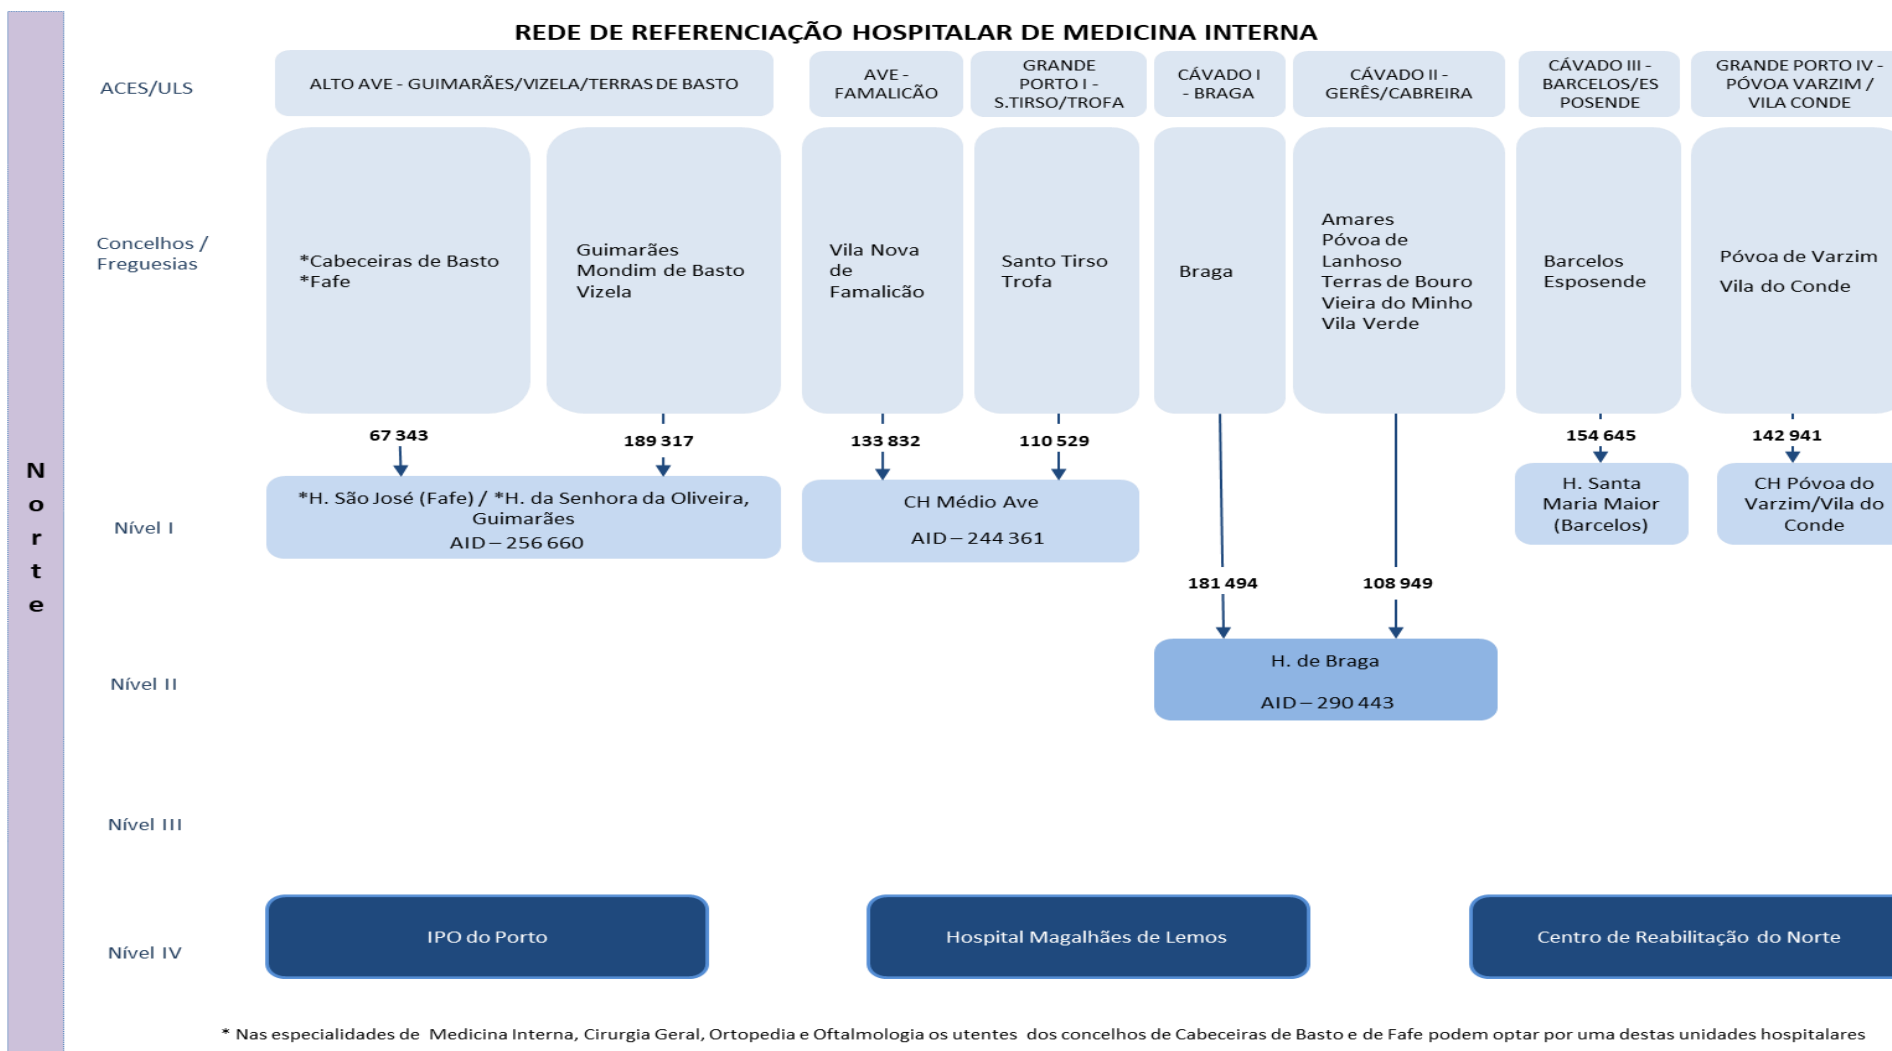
REDE DE REFERENCIAÇÃO HOSPITALAR DE MEDICINA INTERNA

N o r t e

ACES/ULS

ALTO AVE - GUIMARÃES/VIZELA/TERRAS DE BASTO

AVE - FAMALICÃO

GRANDE PORTO I - S.TIRSO/TROFA

CÁVADO I - BRAGA

CÁVADO II - GERÊS/CABREIRA

CÁVADO III - BARCELOS/ESPOSENDE

GRANDE PORTO IV - PÓVOA VARZIM / VILA CONDE

Concelhos / Freguesias

*Cabeceiras de Basto
*Fafe

Guimarães
Mondim de Basto
Vizela

Vila Nova de Famalicão

Santo Tirso
Trofa

Braga

Amares
Póvoa de Lanhoso
Terras de Bouro
Vieira do Minho
Vila Verde

Barcelos
Esposende

Póvoa de Varzim
Vila do Conde

67 343

189 317

133 832

110 529

154 645

142 941

Nível I

*H. São José (Fafe) / *H. da Senhora da Oliveira, Guimarães
AID – 256 660

CH Médio Ave
AID – 244 361

H. Santa Maria Maior (Barcelos)

CH Póvoa do Varzim/Vila do Conde

181 494

108 949

Nível II

H. de Braga
AID – 290 443

Nível III

Nível IV

IPO do Porto

Hospital Magalhães de Lemos

Centro de Reabilitação do Norte

* Nas especialidades de Medicina Interna, Cirurgia Geral, Ortopedia e Oftalmologia os utentes dos concelhos de Cabeceiras de Basto e de Fafe podem optar por uma destas unidades hospitalares